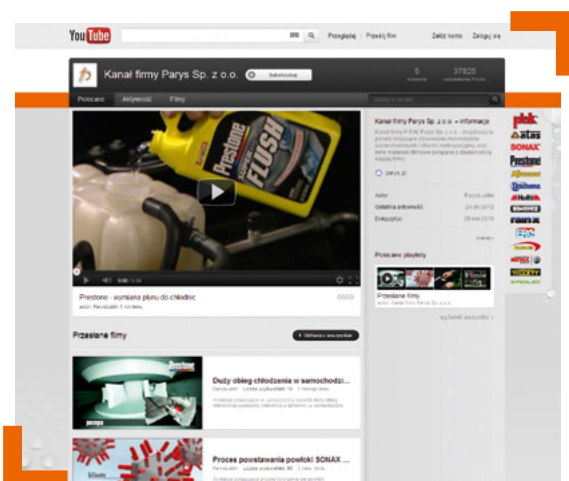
YouTube Przeglądaj Prześlij film Załóż konto Zaloguj się

Kanał firmy Parys Sp. z o.o. Subskrybuj 5 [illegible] 37825 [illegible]

Polecane Aktywność Filmy

Prestone FLUSH

Prestone - wymiana płynu do chłodnic
autor: Parysfilm

Kanał firmy Parys Sp. z o.o. - informacje

parys.pl

Autor
Ostatnia aktywność
Dołączył(a)

Polecane playlisty
Przesłane filmy

Przesłane filmy

Duży obieg chłodzenia w samochodzi...

Proces powstawania powłoki SONAX ...

plak atas SONAX Prestone Holts